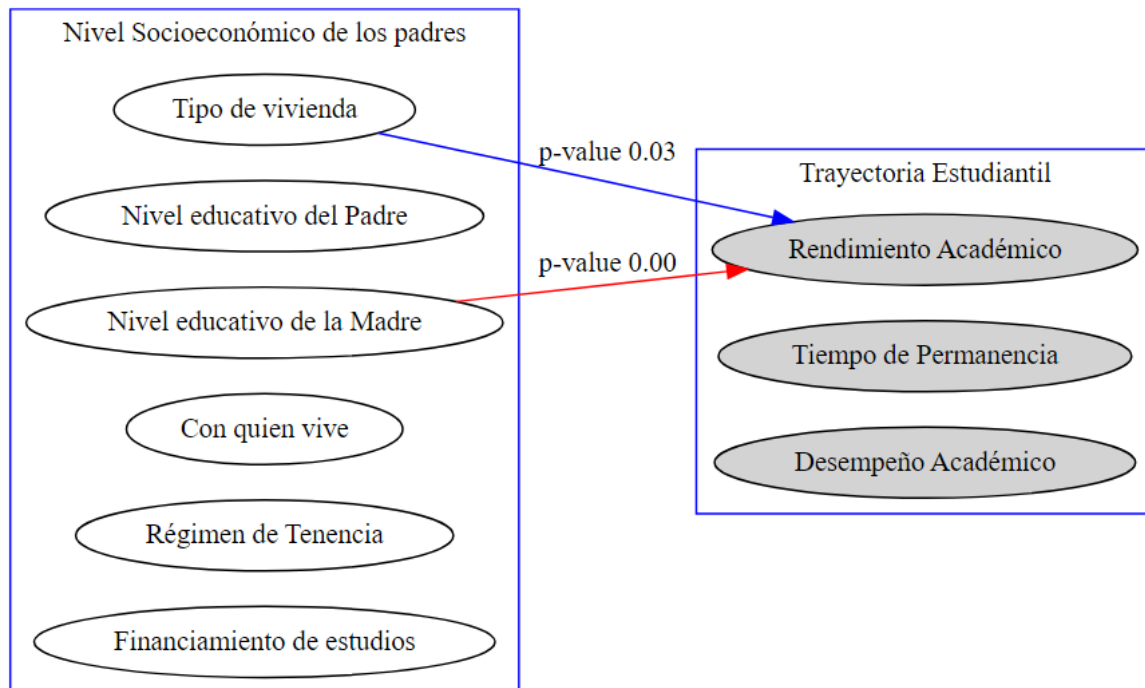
Nivel Socioeconómico de los padres

Tipo de vivienda

Nivel educativo del Padre

Nivel educativo de la Madre

Con quien vive

Régimen de Tenencia

Financiamiento de estudios

p-value 0.03

p-value 0.00

Trayectoria Estudiantil

Rendimiento Académico

Tiempo de Permanencia

Desempeño Académico